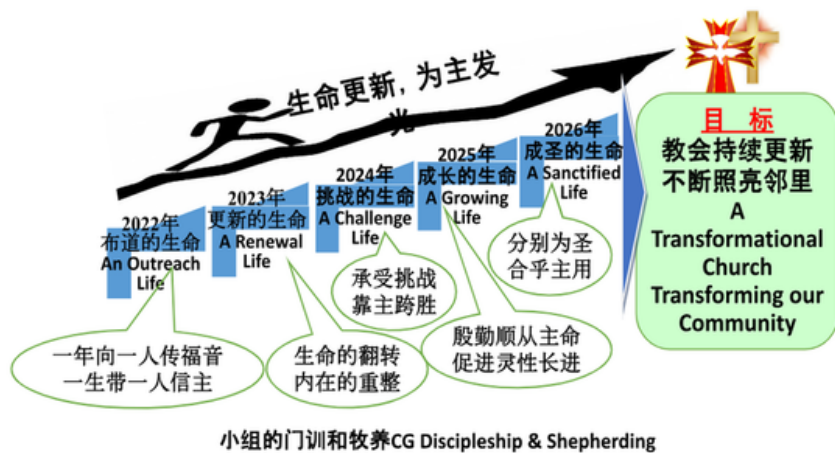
生命更新，为主发光

2022年
布道的生命
An Outreach Life

2023年
更新的生命
A Renewal Life

2024年
挑战的生命
A Challenge Life

2025年
成长的生命
A Growing Life

2026年
成圣的生命
A Sanctified Life

目 标
教会持续更新
不断照亮邻里
A Transformational Church Transforming our Community

一年向一人传福音
一生带一人信主

生命的翻转
内在的重整

承受挑战
靠主跨胜

殷勤顺从主命
促进灵性长进

分别为圣
合乎主用

小组的门训和牧养CG Discipleship & Shepherding